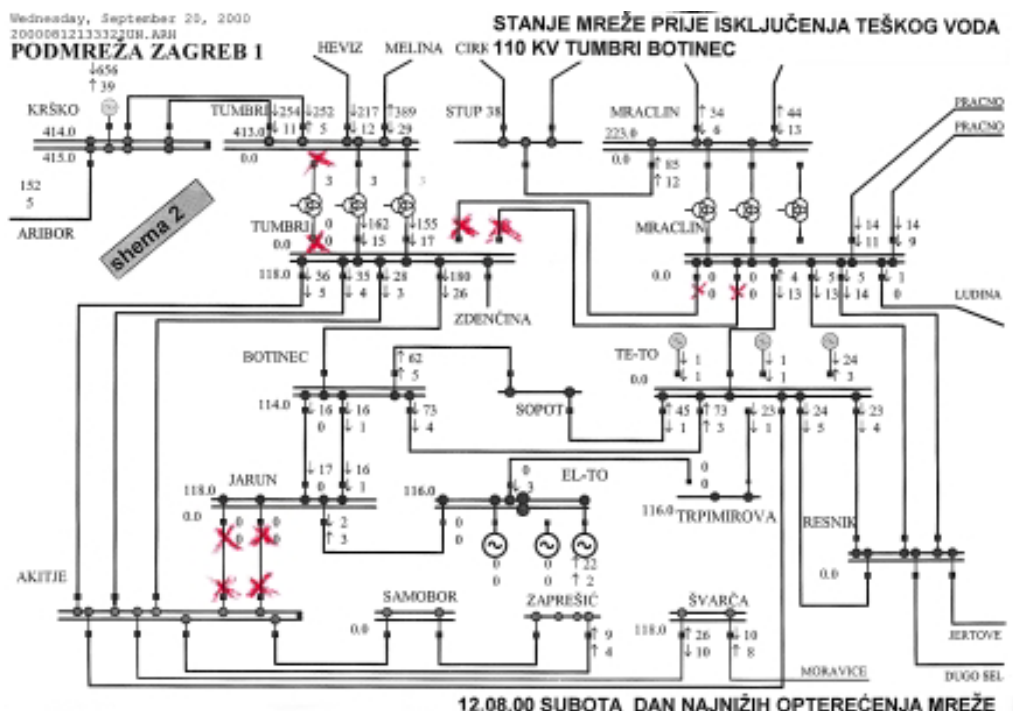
Wednesday, September 20, 2000
20000812133322UH.ARH

STANJE MREŽE PRIJE ISKLJUČENJA TEŠKOG VODA
110 KV TUMBRI BOTINEC

PODMREŽA ZAGREB 1

HEVIZ MELINA CIRK

KRŠKO ↓656 ↑39
414.0
415.0
152
5
ARIBOR

TUMBRI ↓254 ↓252 ↓217 ↑389
413.0 ↓11 ↑5 ↓12 ↓29
0.0
3 3 3

STUP 38

MRACLIN ↑34 ↑44
223.0 ↓6 ↓13
0.0 ↑85 ↑12

PRACNO
PRACNO

shema 2

TUMBRI 0 ↓162 ↓155
0.0 0 ↓15 ↓17
118.0 ↓36 ↓35 ↓28 ↓180
↓5 ↓4 ↓3 ↓26

ZDENČINA

MRACLIN
↓14 ↓14
↓11 ↓9
0.0 0 0 ↑4 ↓5 ↓5 ↓1
0 0 ↓13 ↓13 ↓14 0
LUDINA

BOTINEC ↑62 ↑5
114.0 ↓16 ↓16 ↓73
0 ↓1 ↓4

SOPOT

TE-TO ↑1 ↑1 ↑24
0.0 ↓1 ↓1 ↑3
↑45 ↑73 ↓23 ↓24 ↓23
↓1 ↑3 ↓1 ↓5 ↓4

↓17 ↓16
0 ↓1

JARUN
118.0
0.0 0 0
0 0
↓2
↑3

EL-TO
116.0 0 ↓3
0
0
0 0 ↑22
0 0 ↑2

0
0
116.0 TRPIMIROVA

RESNIK
0.0

AKITJE

SAMOBOR
0.0

ZAPREŠIĆ
↑9
↑4

ŠVARČA
118.0 ↑26 ↓10
↓10 ↑8

JERTOVE
MORAVICE
DUGO SEL

12.08.00 SUBOTA DAN NAJNIŽIH OPTEREĆENJA MREŽE